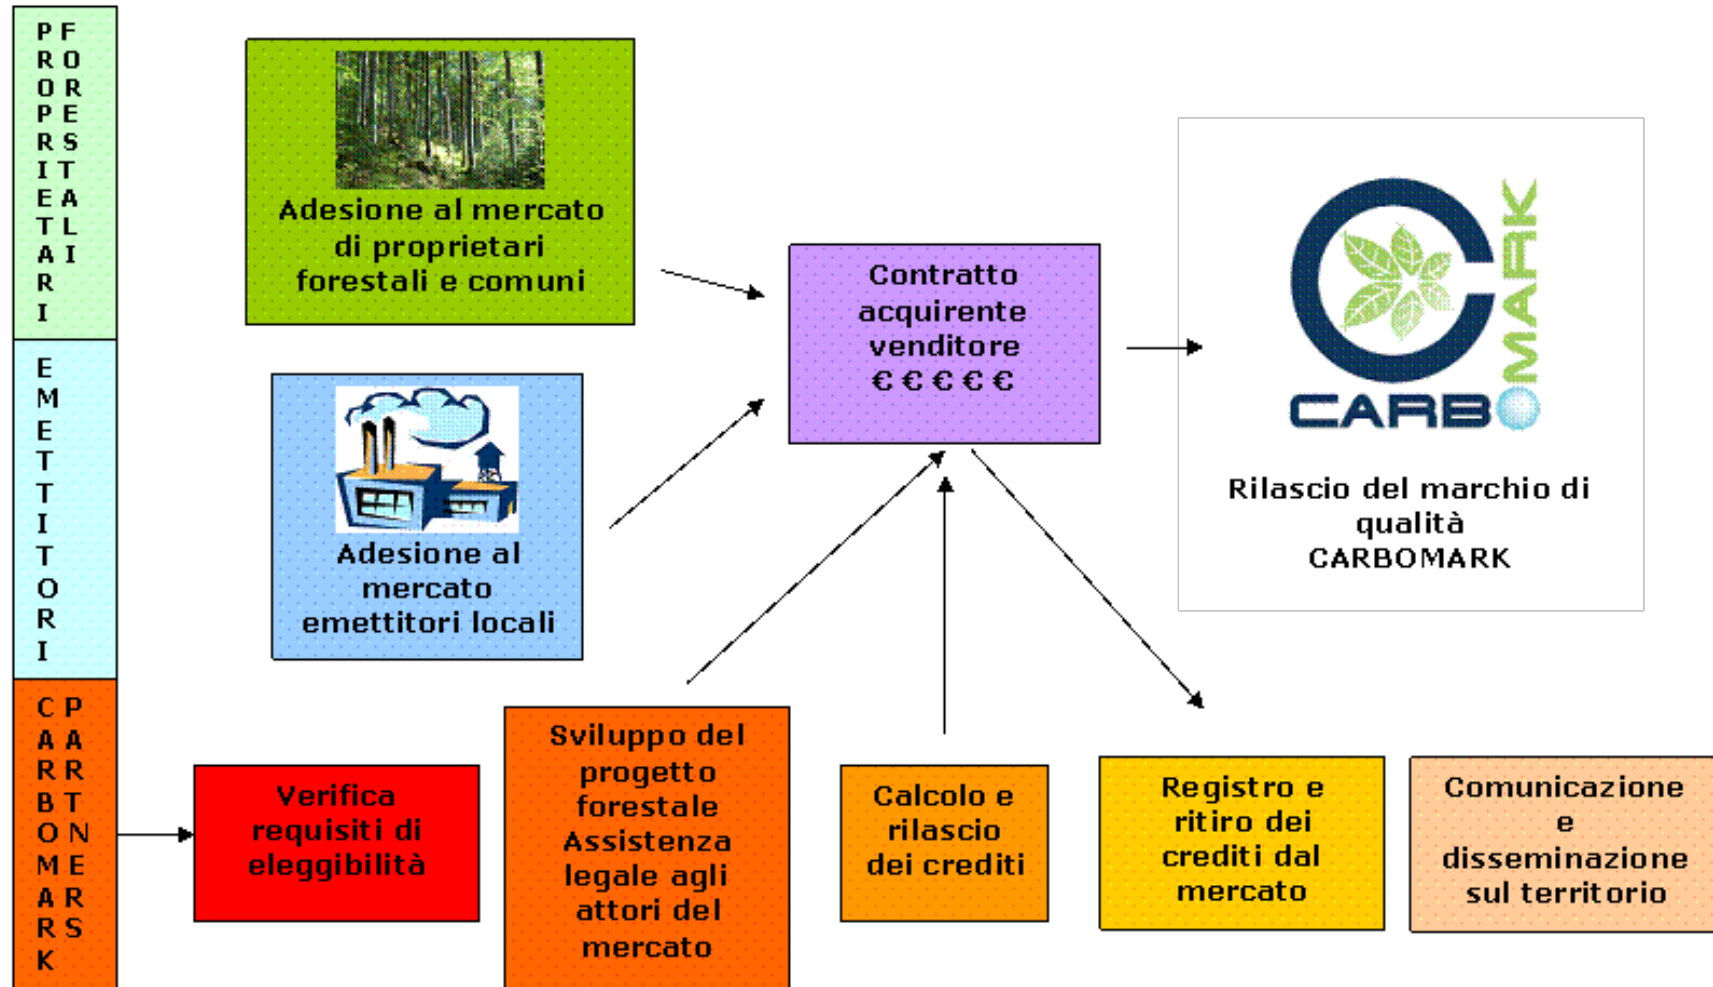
PROPRIETARI FORESTALI

EMETTITORI

CARBOMARK PARTNERS

Adesione al mercato di proprietari forestali e comuni

Adesione al mercato emettitori locali

Contratto acquirente venditore €€€€€

CARBOMARK

Rilascio del marchio di qualità CARBOMARK

Verifica requisiti di eleggibilità

Sviluppo del progetto forestale Assistenza legale agli attori del mercato

Calcolo e rilascio dei crediti

Registro e ritiro dei crediti dal mercato

Comunicazione e disseminazione sul territorio